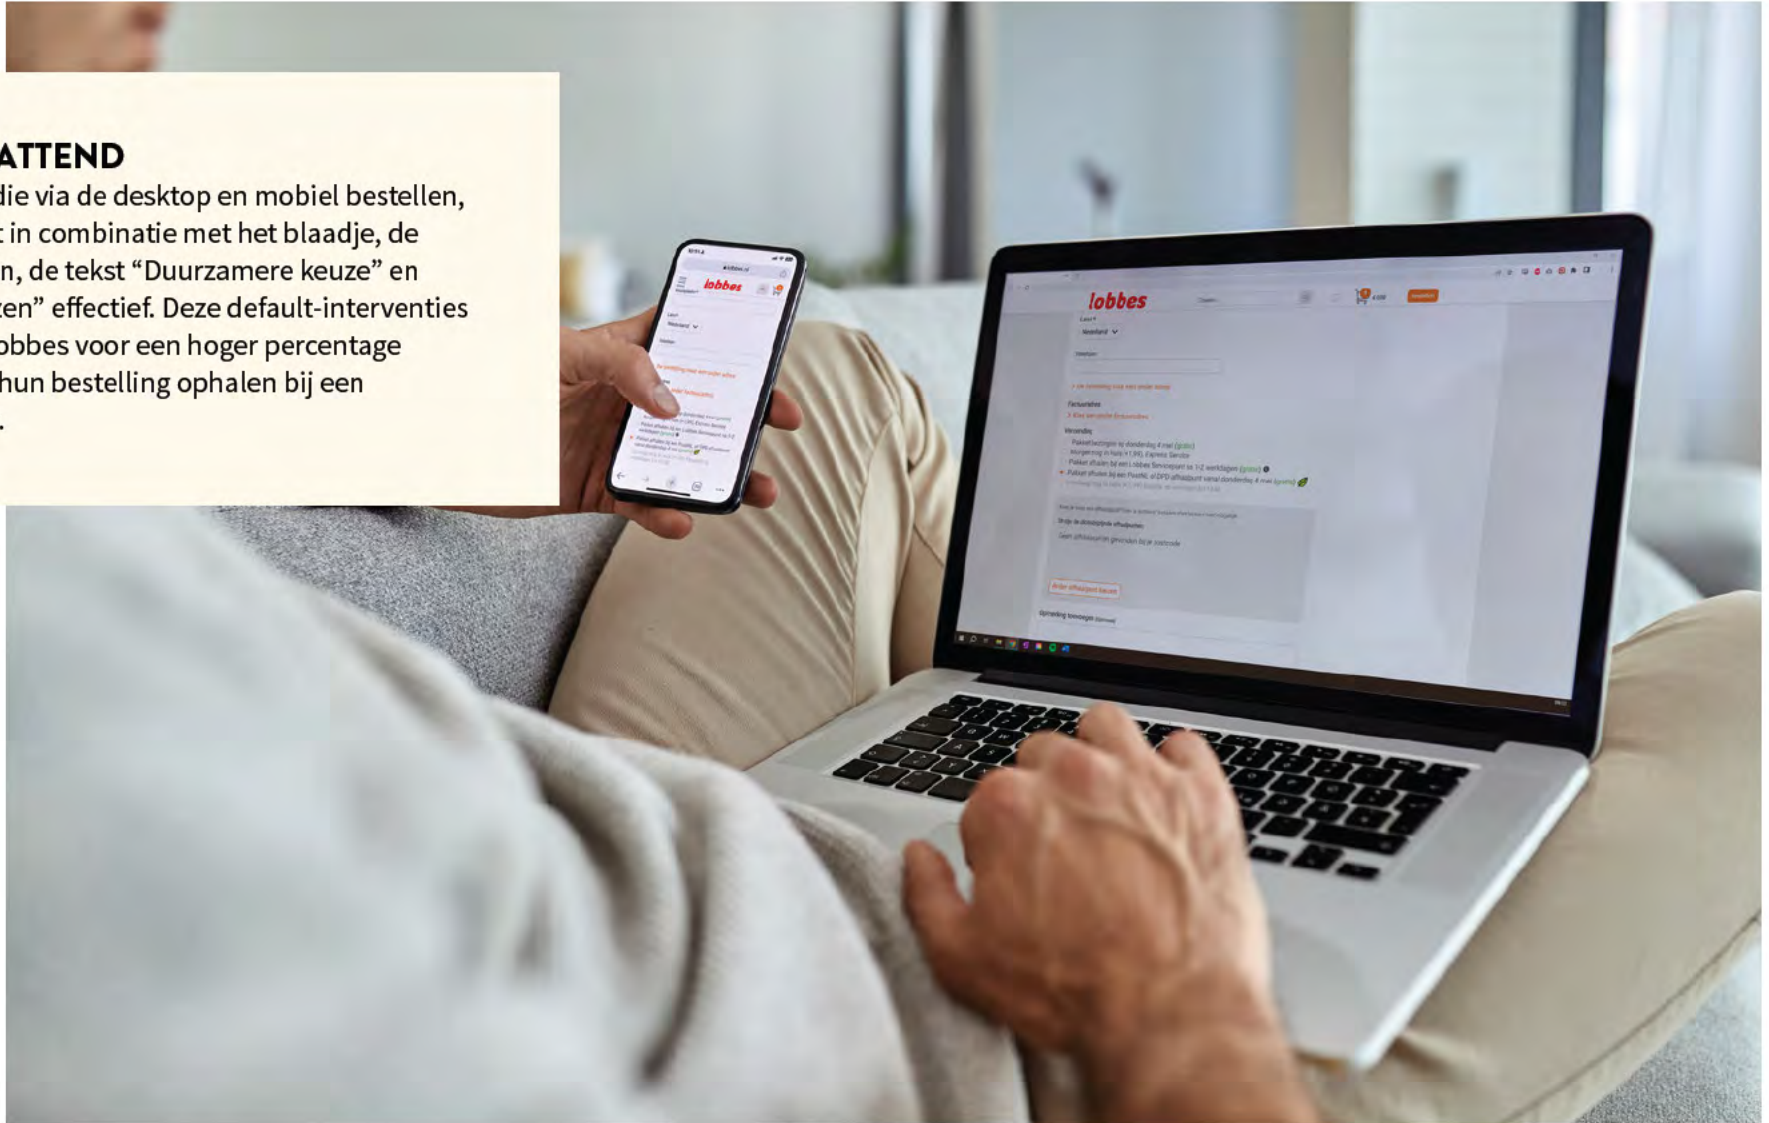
ATTEND
die via de desktop en mobiel bestellen, t in combinatie met het blaadje, de n, de tekst “Duurzamere keuze” en zen” effectief. Deze default-interventies obbes voor een hoger percentage hun bestelling ophalen bij een .

lobbes

lobbes

Land
Nederland

Verzenden
Pakket bezorgen op donderdag 4 mei (gratis)
Pakket afhalen bij een Lobbes Servicepunt in 1-2 werkdagen (gratis)
Pakket afhalen bij een PostNL of DPD afhaalpunt vanaf donderdag 4 mei (gratis)

Kies de dichtstbijzijnde afhaalpunten
Geen afhaalpunten gevonden bij je postcode

Ander afhaalpunt kiezen

Opmerking toevoegen